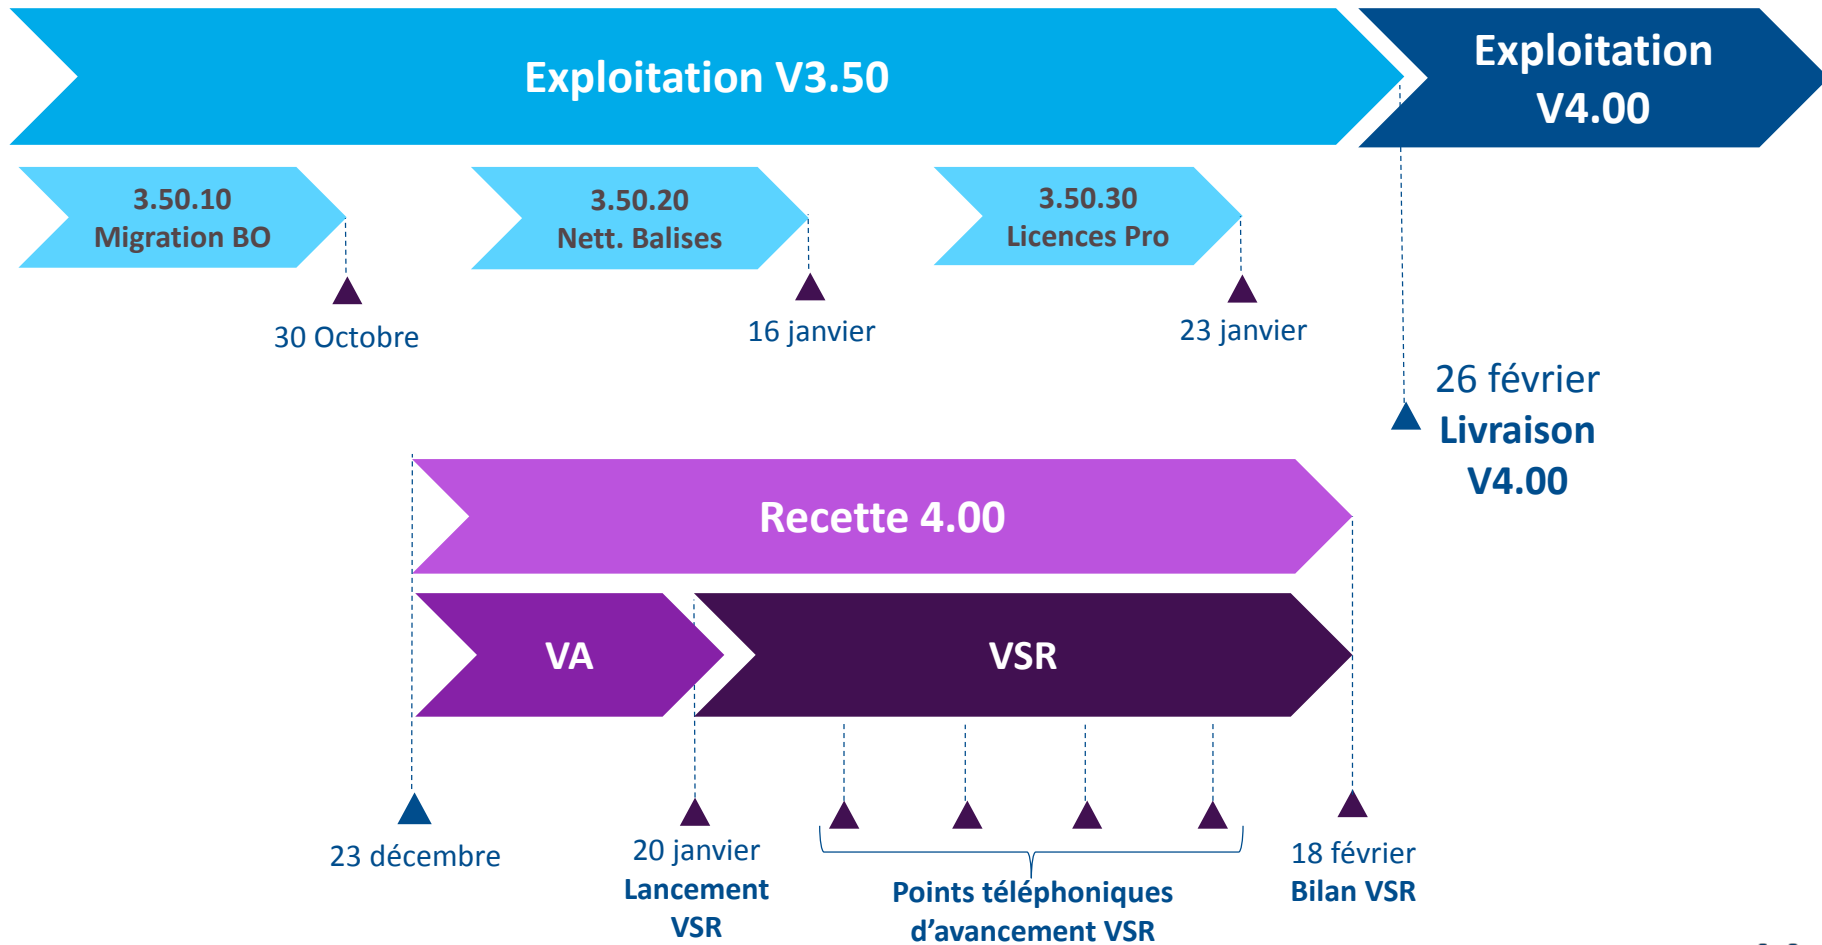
Exploitation V3.50

Exploitation V4.00

3.50.10
Migration BO

3.50.20
Nett. Balises

3.50.30
Licences Pro

30 Octobre

16 janvier

23 janvier

26 février
Livraison V4.00

Recette 4.00

VA

VSR

23 décembre

20 janvier
Lancement VSR

Points téléphoniques d'avancement VSR

18 février
Bilan VSR